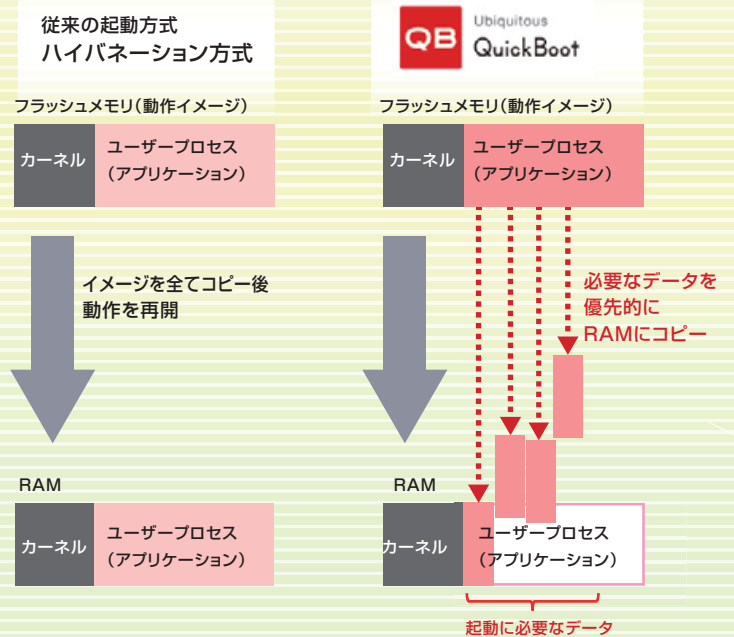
従来の起動方式
ハイバネーション方式

QB Ubiquitous QuickBoot

フラッシュメモリ（動作イメージ）

カーネル
ユーザープロセス
（アプリケーション）

フラッシュメモリ（動作イメージ）

カーネル
ユーザープロセス
（アプリケーション）

イメージを全てコピー後
動作を再開

必要なデータを
優先的に
RAMにコピー

RAM

カーネル
ユーザープロセス
（アプリケーション）

RAM

カーネル
ユーザープロセス
（アプリケーション）

起動に必要なデータ